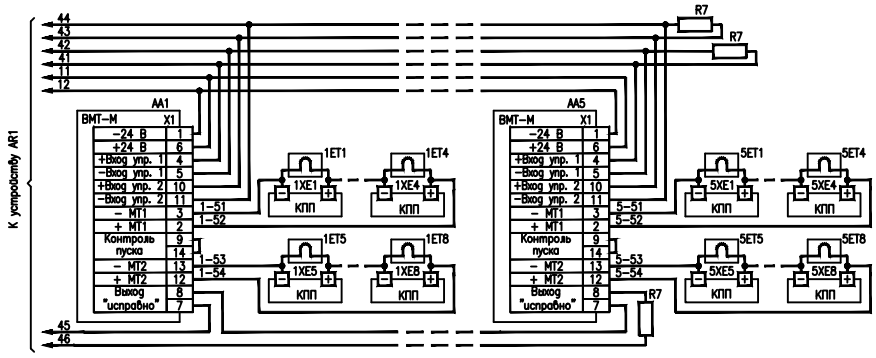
К устройству AR1

44
43
42
41
11
12

R7
R7

AA1
ВМТ-М X1

| | |
|---|---|
| –24 В | 1 |
| +24 В | 6 |
| +Вход упр. 1 | 4 |
| –Вход упр. 1 | 5 |
| +Вход упр. 2 | 10 |
| –Вход упр. 2 | 11 |
| – МТ1 | 3 |
| + МТ1 | 2 |
| Контроль пуска | 9 |
| | 14 |
| – МТ2 | 13 |
| + МТ2 | 12 |
| Выход "исправно" | 8 |
| | 7 |

1–51
1–52
1–53
1–54

1ET1 1XE1 КПП
1ET4 1XE4 КПП
1ET5 1XE5 КПП
1ET8 1XE8 КПП

AA5
ВМТ-М X1

| | |
|---|---|
| –24 В | 1 |
| +24 В | 6 |
| +Вход упр. 1 | 4 |
| –Вход упр. 1 | 5 |
| +Вход упр. 2 | 10 |
| –Вход упр. 2 | 11 |
| – МТ1 | 3 |
| + МТ1 | 2 |
| Контроль пуска | 9 |
| | 14 |
| – МТ2 | 13 |
| + МТ2 | 12 |
| Выход "исправно" | 8 |
| | 7 |

5–51
5–52
5–53
5–54

5ET1 5XE1 КПП
5ET4 5XE4 КПП
5ET5 5XE5 КПП
5ET8 5XE8 КПП

R7

45
46